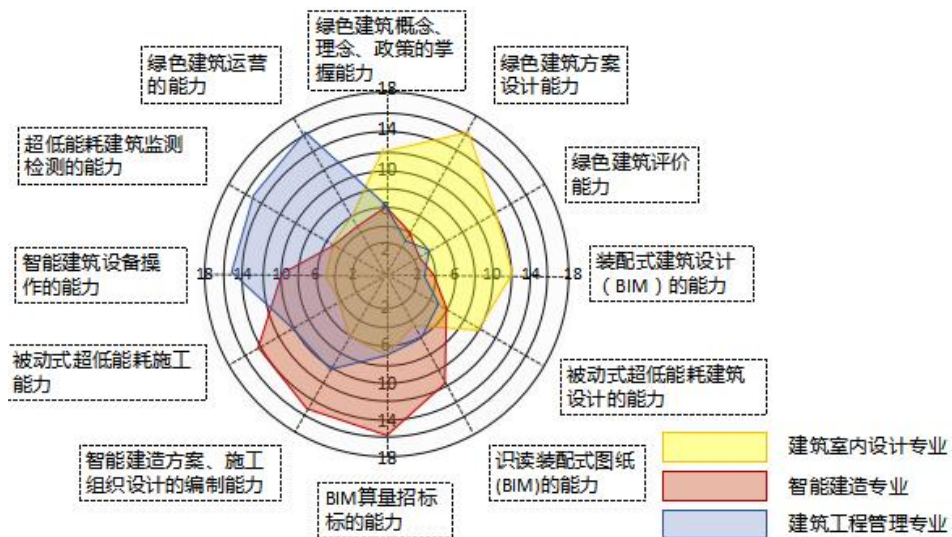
绿色建筑概念、理念、政策的掌握能力

绿色建筑运营的能力

绿色建筑方案设计能力

超低能耗建筑监测检测的能力

绿色建筑评价能力

智能建筑设备操作的能力

装配式建筑设计（BIM）的能力

被动式超低能耗施工能力

被动式超低能耗建筑设计的能力

智能建造方案、施工组织设计的编制能力

识读装配式图纸(BIM)的能力

BIM算量招标标的能力

18
14
10
6
2
2
6
10
14
18

18 14 10 6 2 2 6 10 14 18

建筑室内设计专业
智能建造专业
建筑工程管理专业